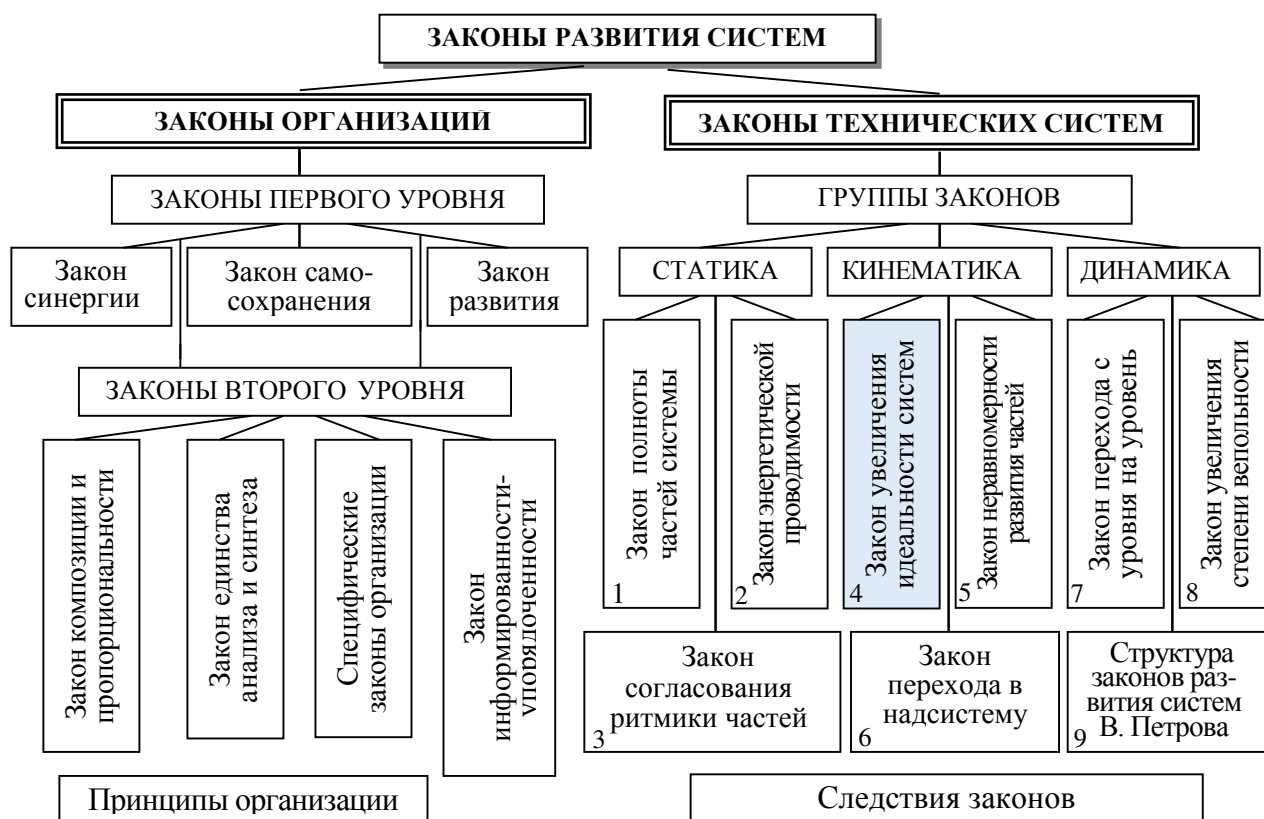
ЗАКОНЫ РАЗВИТИЯ СИСТЕМ

ЗАКОНЫ ОРГАНИЗАЦИЙ

ЗАКОНЫ ТЕХНИЧЕСКИХ СИСТЕМ

ЗАКОНЫ ПЕРВОГО УРОВНЯ

Закон синергии

Закон самосохранения

Закон развития

ЗАКОНЫ ВТОРОГО УРОВНЯ

Закон композиции и пропорциональности

Закон единства анализа и синтеза

Специфические законы организации

Закон информированности-упорядоченности

Принципы организации

ГРУППЫ ЗАКОНОВ

СТАТИКА

КИНЕМАТИКА

ДИНАМИКА

1 Закон полноты частей системы

2 Закон энергетической проводимости

4 Закон увеличения идеальности систем

5 Закон неравномерности развития частей

7 Закон перехода с уровня на уровень

8 Закон увеличения степени вепольности

3 Закон согласования ритмики частей

6 Закон перехода в надсистему

9 Структура законов развития систем В. Петрова

Следствия законов